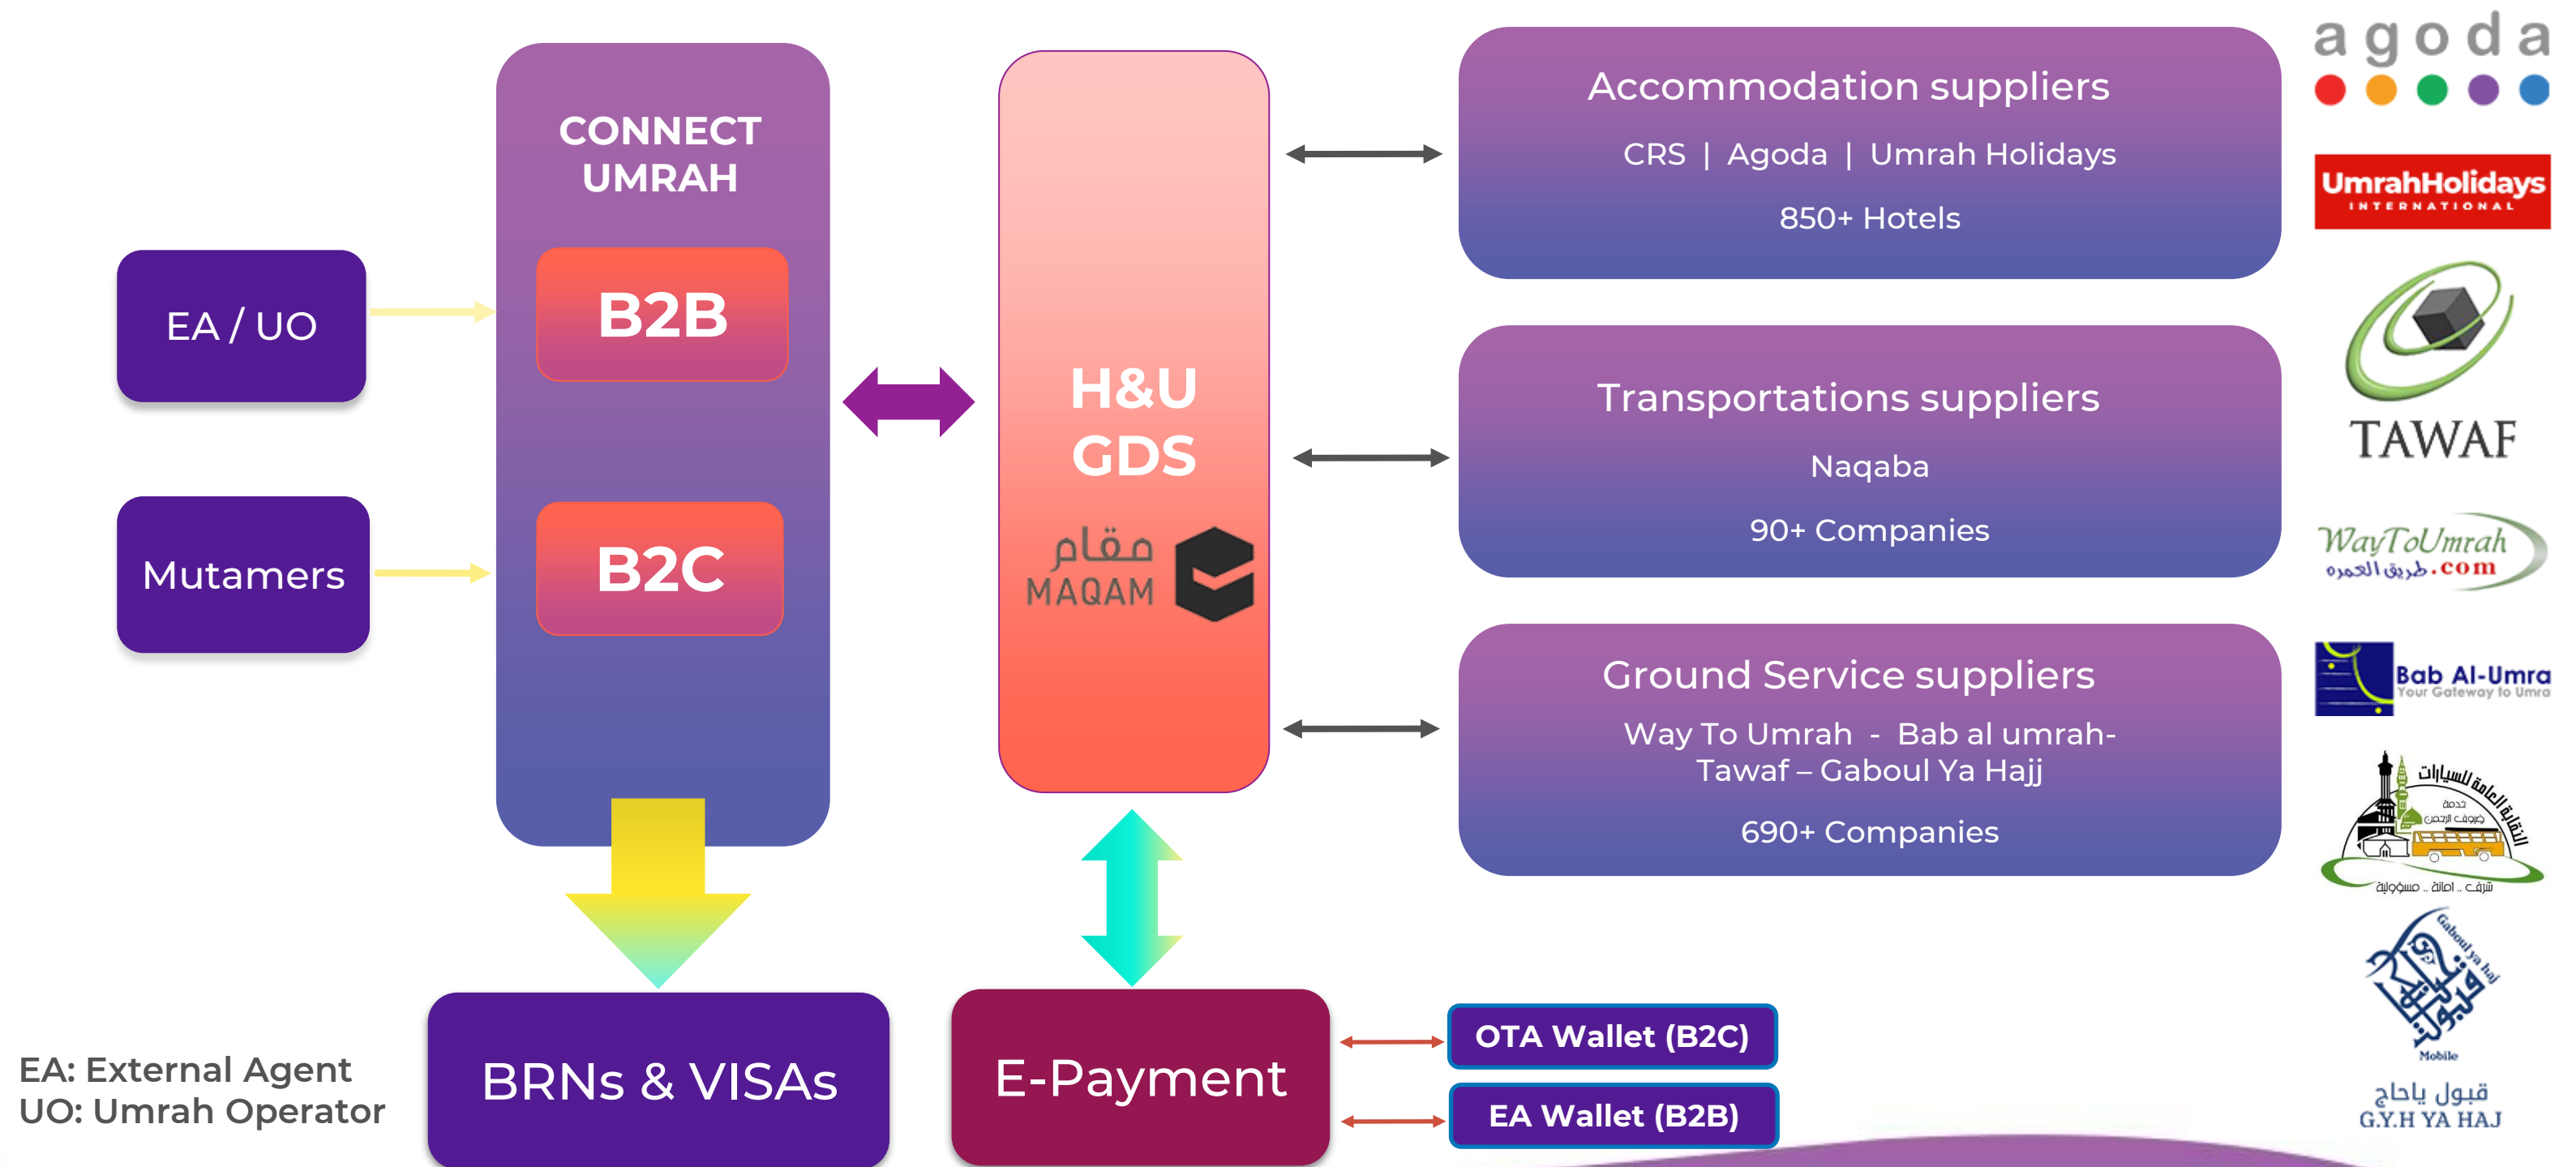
EA / UO

Mutamers

CONNECT UMRAH

B2B

B2C

H&U GDS

مقام
MAQAM

Accommodation suppliers

CRS | Agoda | Umrah Holidays

850+ Hotels

Transportations suppliers

Naqaba

90+ Companies

Ground Service suppliers

Way To Umrah - Bab al umrah- Tawaf – Gaboul Ya Hajj

690+ Companies

agoda

UmrahHolidays INTERNATIONAL

TAWAF

WayToUmrah.com
طريق العمرة

Bab Al-Umra
Your Gateway to Umra

النقابة العامة للسيارات
خدمة ضيوف الرحمن
شرف .. امانة .. مسؤولية

Gaboul ya haj
Mobile
قبول ياحاج
G.Y.H YA HAJ

BRNs & VISAs

E-Payment

OTA Wallet (B2C)

EA Wallet (B2B)

EA: External Agent
UO: Umrah Operator